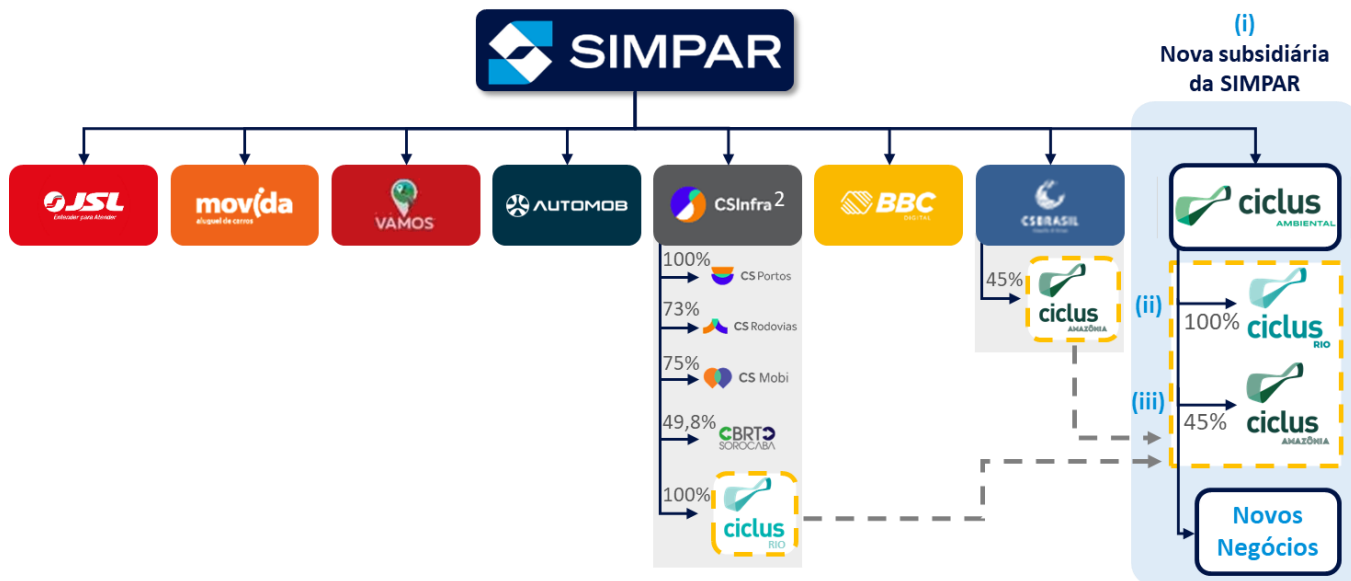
SIMPAR

(i)
Nova subsidiária da SIMPAR

JSL
Entender para Atender

movida
aluguel de carros

VAMOS

AUTOMOB

CSInfra$^2$

BBC
DIGITAL

CSBRASIL

ciclus
AMBIENTAL

100%
CS Portos

73%
CS Rodovias

75%
CS Mobi

49,8%
BRT SOROCABA

100%
ciclus
RIO

45%
ciclus
AMAZÔNIA

(ii)
100%
ciclus
RIO

(iii)
45%
ciclus
AMAZÔNIA

Novos Negócios